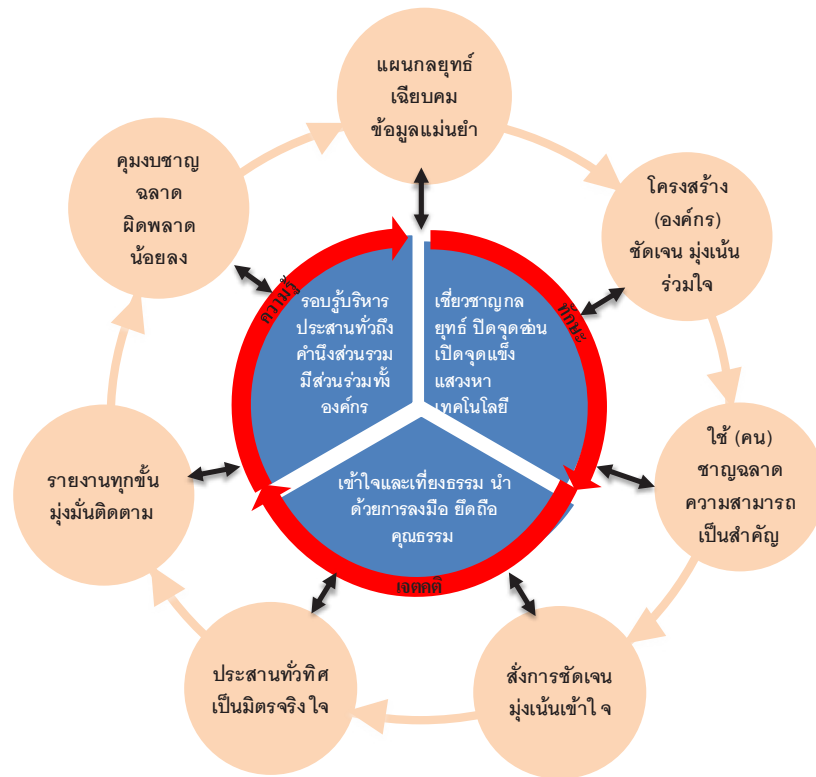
แผนกลยุทธ์
เฉียบคม
ข้อมูลแม่นยำ

โครงสร้าง
(องค์กร)
ชัดเจน มุ่งเน้น
ร่วมใจ

ใช้ (คน)
ชาญฉลาด
ความสามารถ
เป็นสำคัญ

สั่งการชัดเจน
มุ่งเน้นเข้าใจ

ประสานทั่วทิศ
เป็นมิตรจริงใจ

รายงานทุกขั้น
มุ่งมั่นติดตาม

คุมงบชาญ
ฉลาด
ผิดพลาด
น้อยลง

ความรู้

ทักษะ

เจตคติ

รอบรู้บริหาร
ประสานทั่วถึง
คำนึงส่วนรวม
มีส่วนร่วมทั้ง
องค์กร

เชี่ยวชาญกล
ยุทธ์ ปิดจุดอ่อน
เปิดจุดแข็ง
แสวงหา
เทคโนโลยี

เข้าใจและเที่ยงธรรม นำ
ด้วยการลงมือ ยึดถือ
คุณธรรม